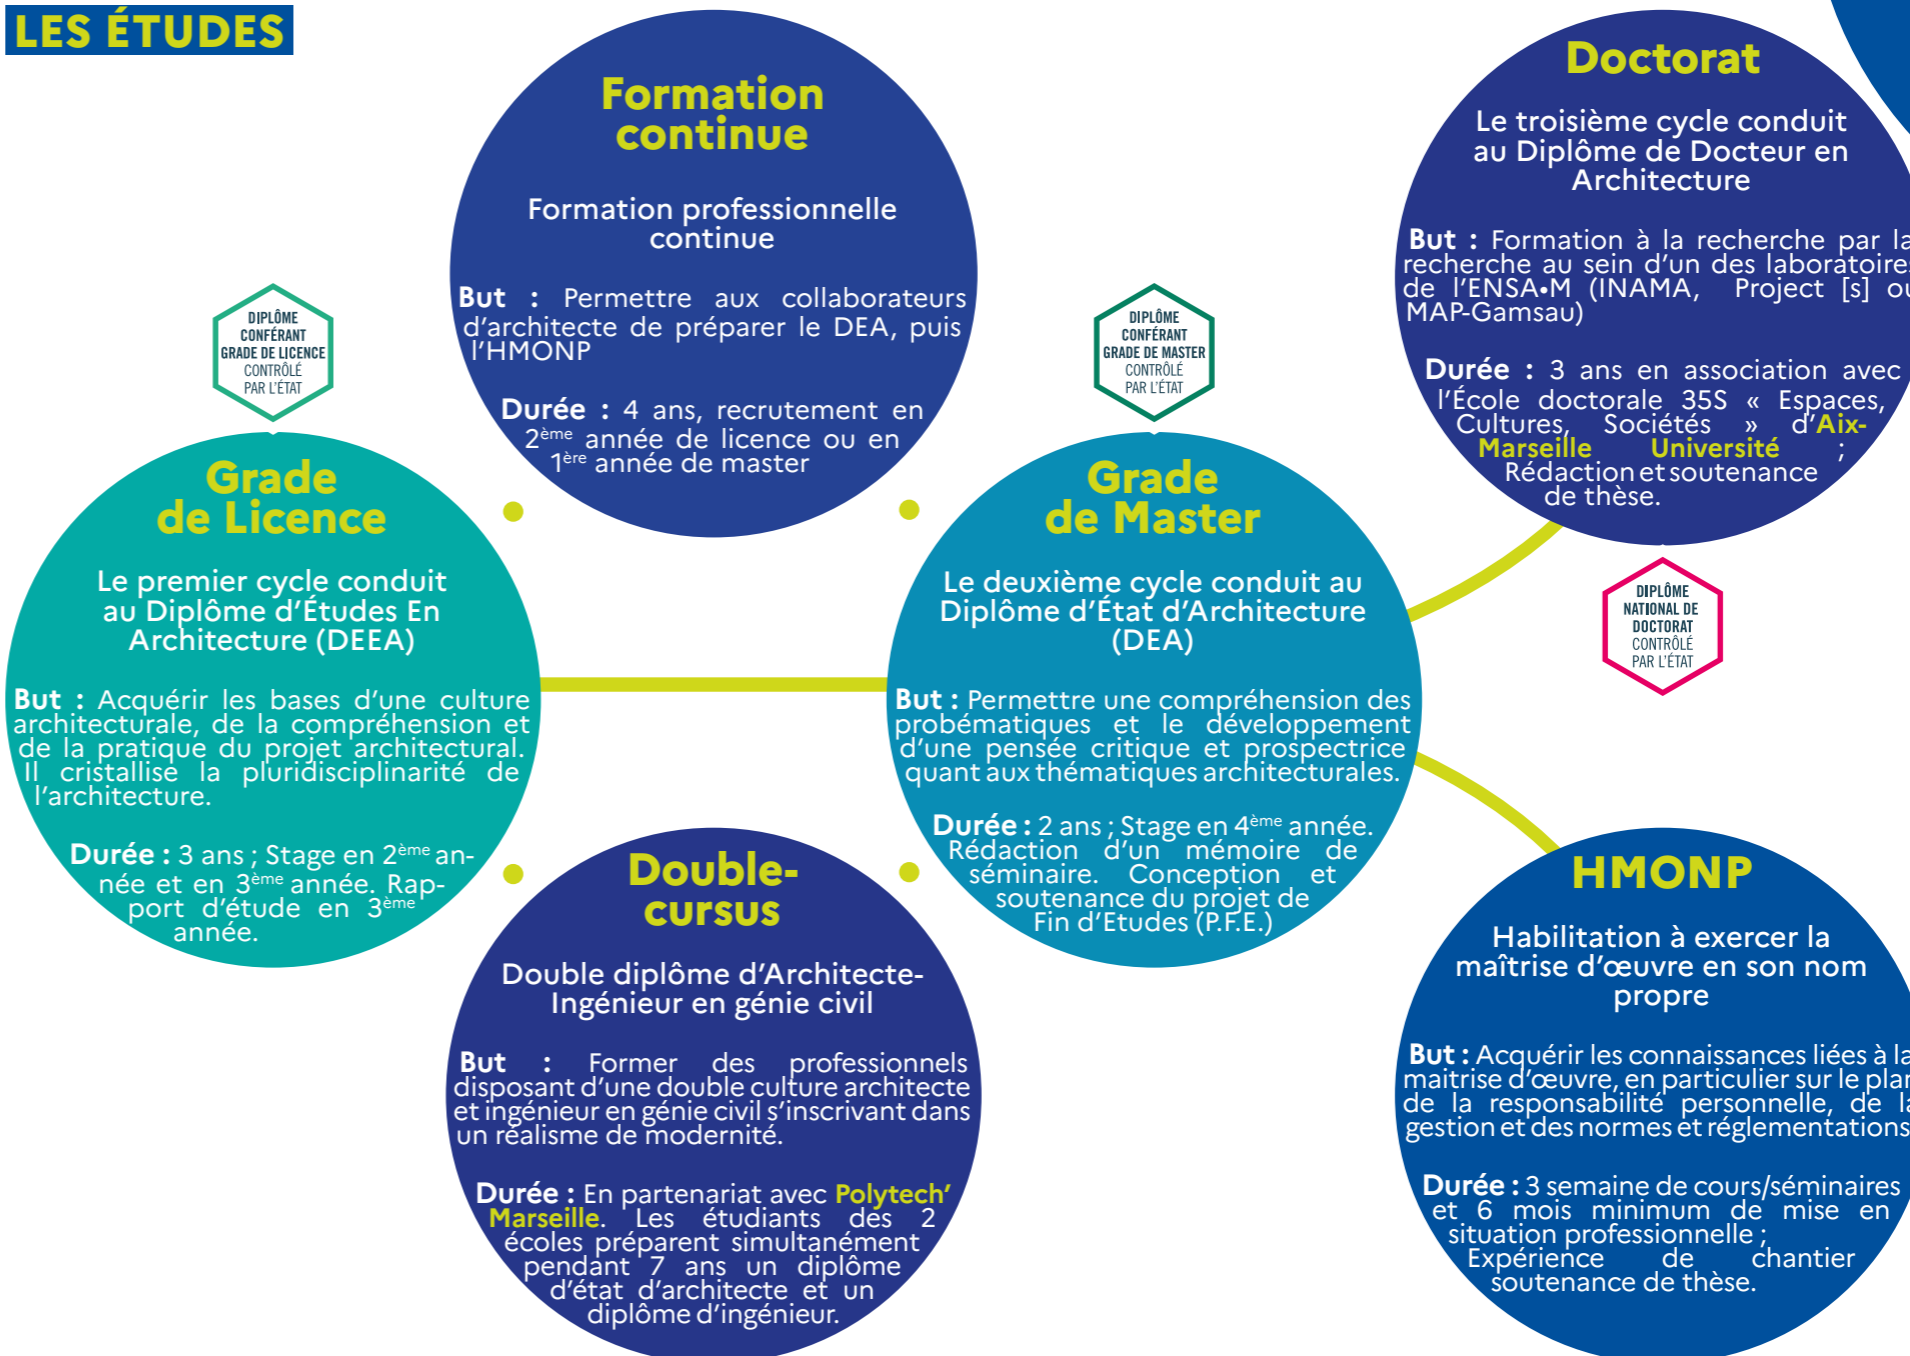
LES ÉTUDES

Formation continue

Formation professionnelle continue

But : Permettre aux collaborateurs d'architecte de préparer le DEA, puis l'HMONP

Durée : 4 ans, recrutement en $2^{ème}$ année de licence ou en $1^{ère}$ année de master

Doctorat

Le troisième cycle conduit au Diplôme de Docteur en Architecture

But : Formation à la recherche par la recherche au sein d'un des laboratoires de l'ENSA•M (INAMA, Project [s] ou MAP-Gamsau)

Durée : 3 ans en association avec l'École doctorale 35S « Espaces, Cultures, Sociétés » d'Aix-Marseille Université ; Rédaction et soutenance de thèse.

DIPLÔME CONFÉRANT GRADE DE LICENCE CONTRÔLÉ PAR L'ÉTAT

Grade de Licence

Le premier cycle conduit au Diplôme d'Études En Architecture (DEEA)

But : Acquérir les bases d'une culture architecturale, de la compréhension et de la pratique du projet architectural. Il cristallise la pluridisciplinarité de l'architecture.

Durée : 3 ans ; Stage en $2^{ème}$ année et en $3^{ème}$ année. Rapport d'étude en $3^{ème}$ année.

DIPLÔME CONFÉRANT GRADE DE MASTER CONTRÔLÉ PAR L'ÉTAT

Grade de Master

Le deuxième cycle conduit au Diplôme d'État d'Architecture (DEA)

But : Permettre une compréhension des probématiques et le développement d'une pensée critique et prospectrice quant aux thématiques architecturales.

Durée : 2 ans ; Stage en $4^{ème}$ année. Rédaction d'un mémoire de séminaire. Conception et soutenance du projet de Fin d'Etudes (P.F.E.)

DIPLÔME NATIONAL DE DOCTORAT CONTRÔLÉ PAR L'ÉTAT

Double-cursus

Double diplôme d'Architecte-Ingénieur en génie civil

But : Former des professionnels disposant d'une double culture architecte et ingénieur en génie civil s'inscrivant dans un réalisme de modernité.

Durée : En partenariat avec Polytech' Marseille. Les étudiants des 2 écoles préparent simultanément pendant 7 ans un diplôme d'état d'architecte et un diplôme d'ingénieur.

HMONP

Habilitation à exercer la maîtrise d'œuvre en son nom propre

But : Acquérir les connaissances liées à la maitrise d'œuvre, en particulier sur le plan de la responsabilité personnelle, de la gestion et des normes et réglementations

Durée : 3 semaine de cours/séminaires et 6 mois minimum de mise en situation professionnelle ; Expérience de chantier soutenance de thèse.